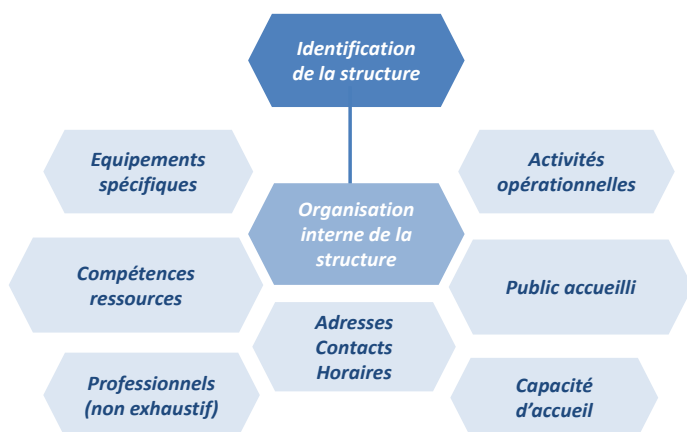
Identification de la structure

Equipements spécifiques

Activités opérationnelles

Organisation interne de la structure

Compétences ressources

Public accueilli

Adresses
Contacts
Horaires

Professionnels (non exhaustif)

Capacité d'accueil